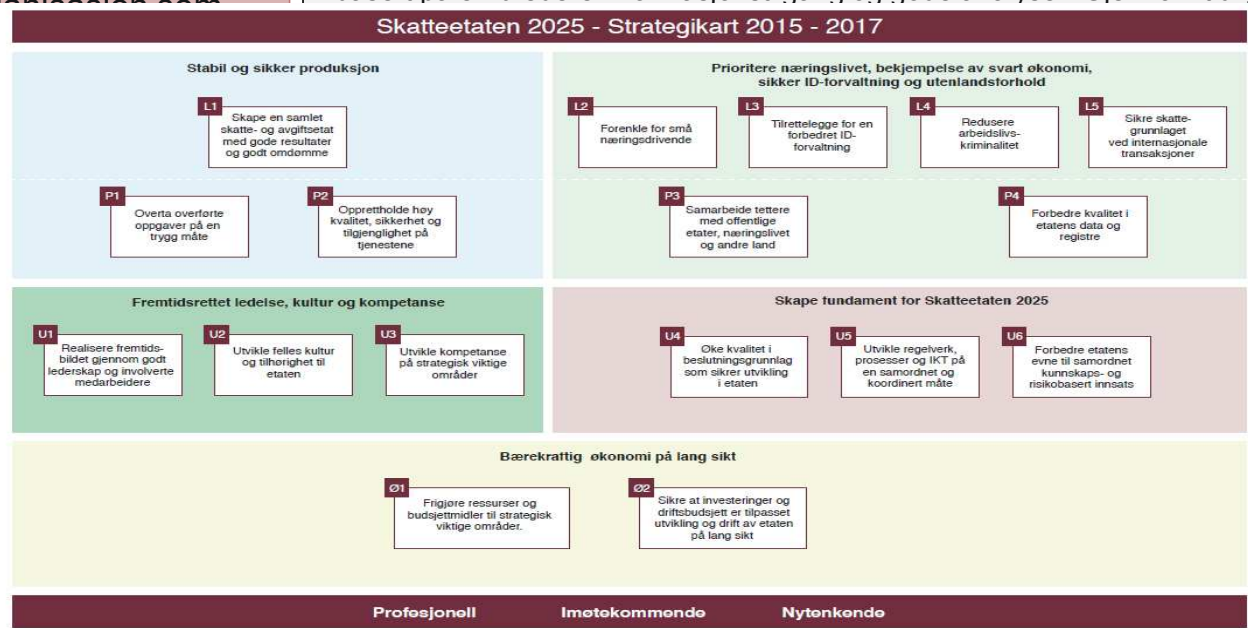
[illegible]

Skatteetaten 2025 - Strategikart 2015 - 2017

Stabil og sikker produksjon

L1
Skape en samlet skatte- og avgiftsetat med gode resultater og godt omdømme

P1
Overta overførte oppgaver på en trygg måte

P2
Opprettholde høy kvalitet, sikkerhet og tilgjenglighet på tjenestene

Prioritere næringslivet, bekjempelse av svart økonomi, sikker ID-forvaltning og utenlandsforhold

L2
Forenkle for små næringsdrivende

L3
Tilrettelegge for en forbedret ID-forvaltning

L4
Redusere arbeidslivs-kriminalitet

L5
Sikre skatte-grunnlaget ved internasjonale transaksjoner

P3
Samarbeide tettere med offentlige etater, næringslivet og andre land

P4
Forbedre kvalitet i etatens data og registre

Fremtidsrettet ledelse, kultur og kompetanse

U1
Realisere fremtidsbildet gjennom godt lederskap og involverte medarbeidere

U2
Utvikle felles kultur og tilhørighet til etaten

U3
Utvikle kompetanse på strategisk viktige områder

Skape fundament for Skatteetaten 2025

U4
Øke kvalitet i beslutningsgrunnlag som sikrer utvikling i etaten

U5
Utvikle regelverk, prosesser og IKT på en samordnet og koordinert måte

U6
Forbedre etatens evne til samordnet kunnskaps- og risikobasert innsats

Bærekraftig økonomi på lang sikt

Ø1
Frigjøre ressurser og budsjettmidler til strategisk viktige områder.

Ø2
Sikre at investeringer og driftsbudsjett er tilpasset utvikling og drift av etaten på lang sikt

Profesjonell Imøtekommende Nytenkende